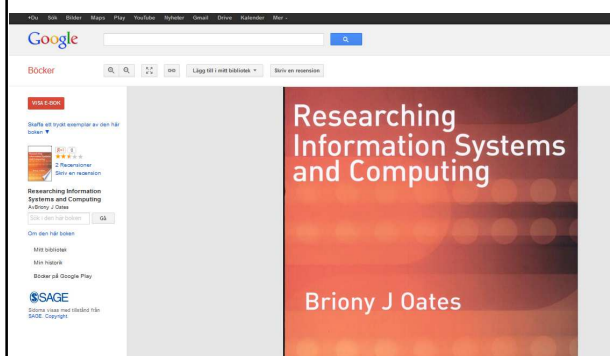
+Du Sök Bilder Maps Play YouTube Nyheter Gmail Drive Kalender Mer -

Google

Böcker

Lägg till i mitt bibliotek ▾

Skriv en recension

VISA E-BOK

Skaffa ett tryckt exemplar av den här boken ▼

8+1

2 Recensioner

Skriv en recension

Researching Information Systems and Computing

Av Briony J Oates

Sök i den här boken

Gå

Om den här boken

Mitt bibliotek

Min historik

Böcker på Google Play

SAGE

Sidorna visas med tillstånd från SAGE. Copyright

Researching Information Systems and Computing

Briony J Oates